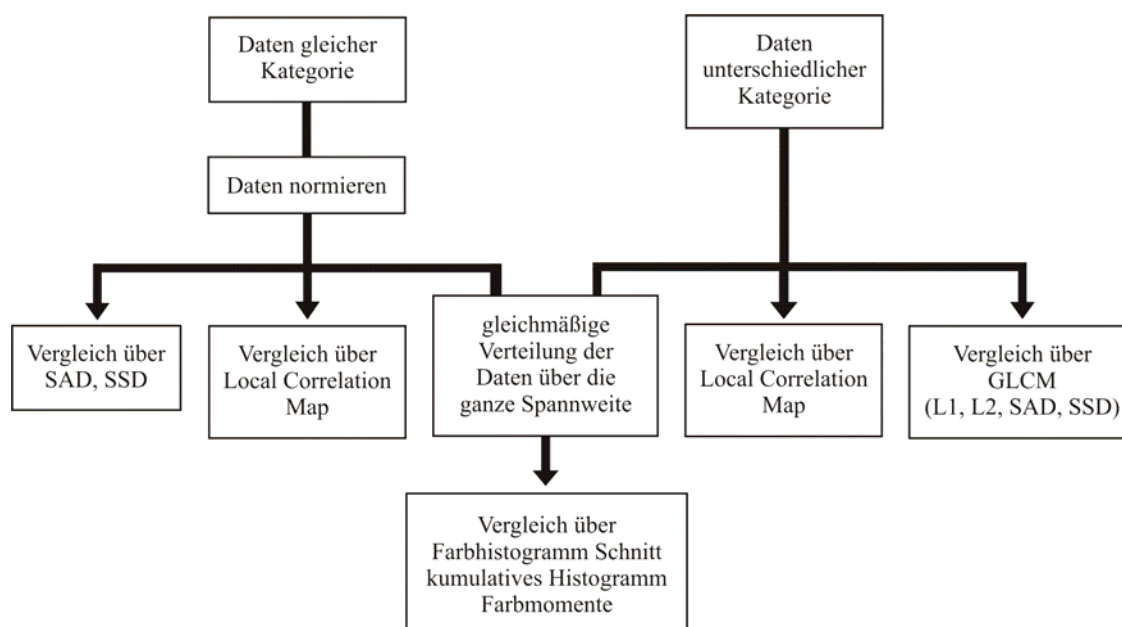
Daten gleicher Kategorie

Daten unterschiedlicher Kategorie

Daten normieren

Vergleich über SAD, SSD

Vergleich über Local Correlation Map

gleichmäßige Verteilung der Daten über die ganze Spannweite

Vergleich über Local Correlation Map

Vergleich über GLCM (L1, L2, SAD, SSD)

Vergleich über Farbhistogramm Schnitt kumulatives Histogramm Farbmomente